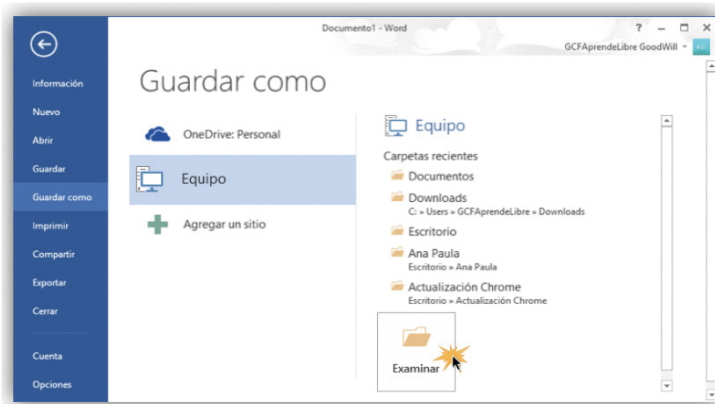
Documento1 - Word

? – □ ×

GCFAprendeLibre GoodWill

Información

Nuevo

Abrir

Guardar

Guardar como

Imprimir

Compartir

Exportar

Cerrar

Cuenta

Opciones

Guardar como

OneDrive: Personal

Equipo

Agregar un sitio

Equipo

Carpetas recientes

Documentos

Downloads
C: » Users » GCFAprendeLibre » Downloads

Escritorio

Ana Paula
Escritorio » Ana Paula

Actualización Chrome
Escritorio » Actualización Chrome

Examinar